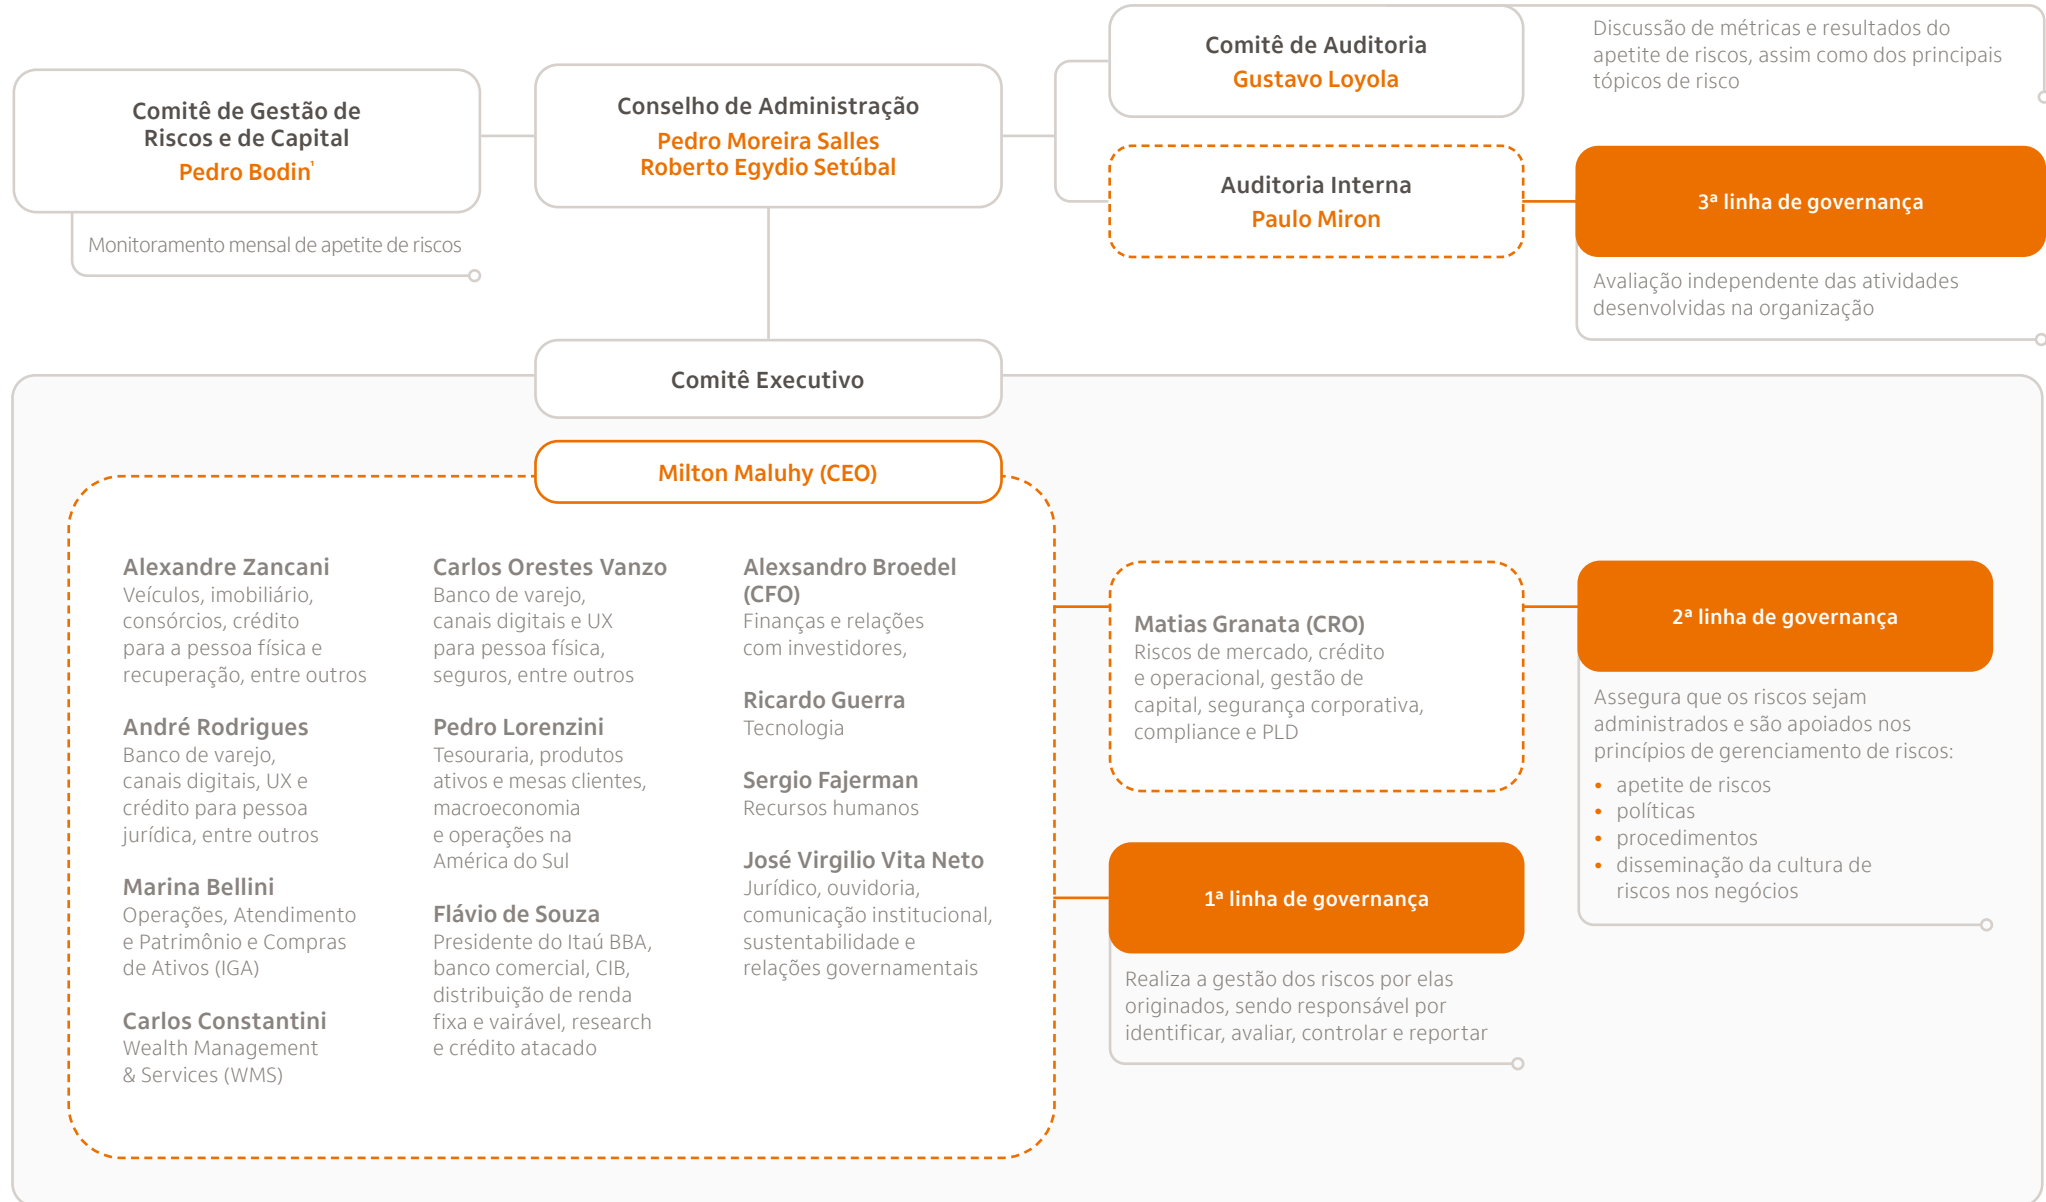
Comitê de Gestão de Riscos e de Capital
Pedro Bodin¹

Monitoramento mensal de apetite de riscos

Conselho de Administração
Pedro Moreira Salles
Roberto Egydio Setúbal

Comitê de Auditoria
Gustavo Loyola

Discussão de métricas e resultados do apetite de riscos, assim como dos principais tópicos de risco

Auditoria Interna
Paulo Miron

3ª linha de governança

Avaliação independente das atividades desenvolvidas na organização

Comitê Executivo

Milton Maluhy (CEO)

Alexandre Zancani
Veículos, imobiliário, consórcios, crédito para a pessoa física e recuperação, entre outros

André Rodrigues
Banco de varejo, canais digitais, UX e crédito para pessoa jurídica, entre outros

Marina Bellini
Operações, Atendimento e Patrimônio e Compras de Ativos (IGA)

Carlos Constantini
Wealth Management & Services (WMS)

Carlos Orestes Vanzo
Banco de varejo, canais digitais e UX para pessoa física, seguros, entre outros

Pedro Lorenzini
Tesouraria, produtos ativos e mesas clientes, macroeconomia e operações na América do Sul

Flávio de Souza
Presidente do Itaú BBA, banco comercial, CIB, distribuição de renda fixa e vairável, research e crédito atacado

Alexsandro Broedel (CFO)
Finanças e relações com investidores,

Ricardo Guerra
Tecnologia

Sergio Fajerman
Recursos humanos

José Virgilio Vita Neto
Jurídico, ouvidoria, comunicação institucional, sustentabilidade e relações governamentais

Matias Granata (CRO)
Riscos de mercado, crédito e operacional, gestão de capital, segurança corporativa, compliance e PLD

2ª linha de governança

Assegura que os riscos sejam administrados e são apoiados nos princípios de gerenciamento de riscos:
• apetite de riscos
• políticas
• procedimentos
• disseminação da cultura de riscos nos negócios

1ª linha de governança

Realiza a gestão dos riscos por elas originados, sendo responsável por identificar, avaliar, controlar e reportar